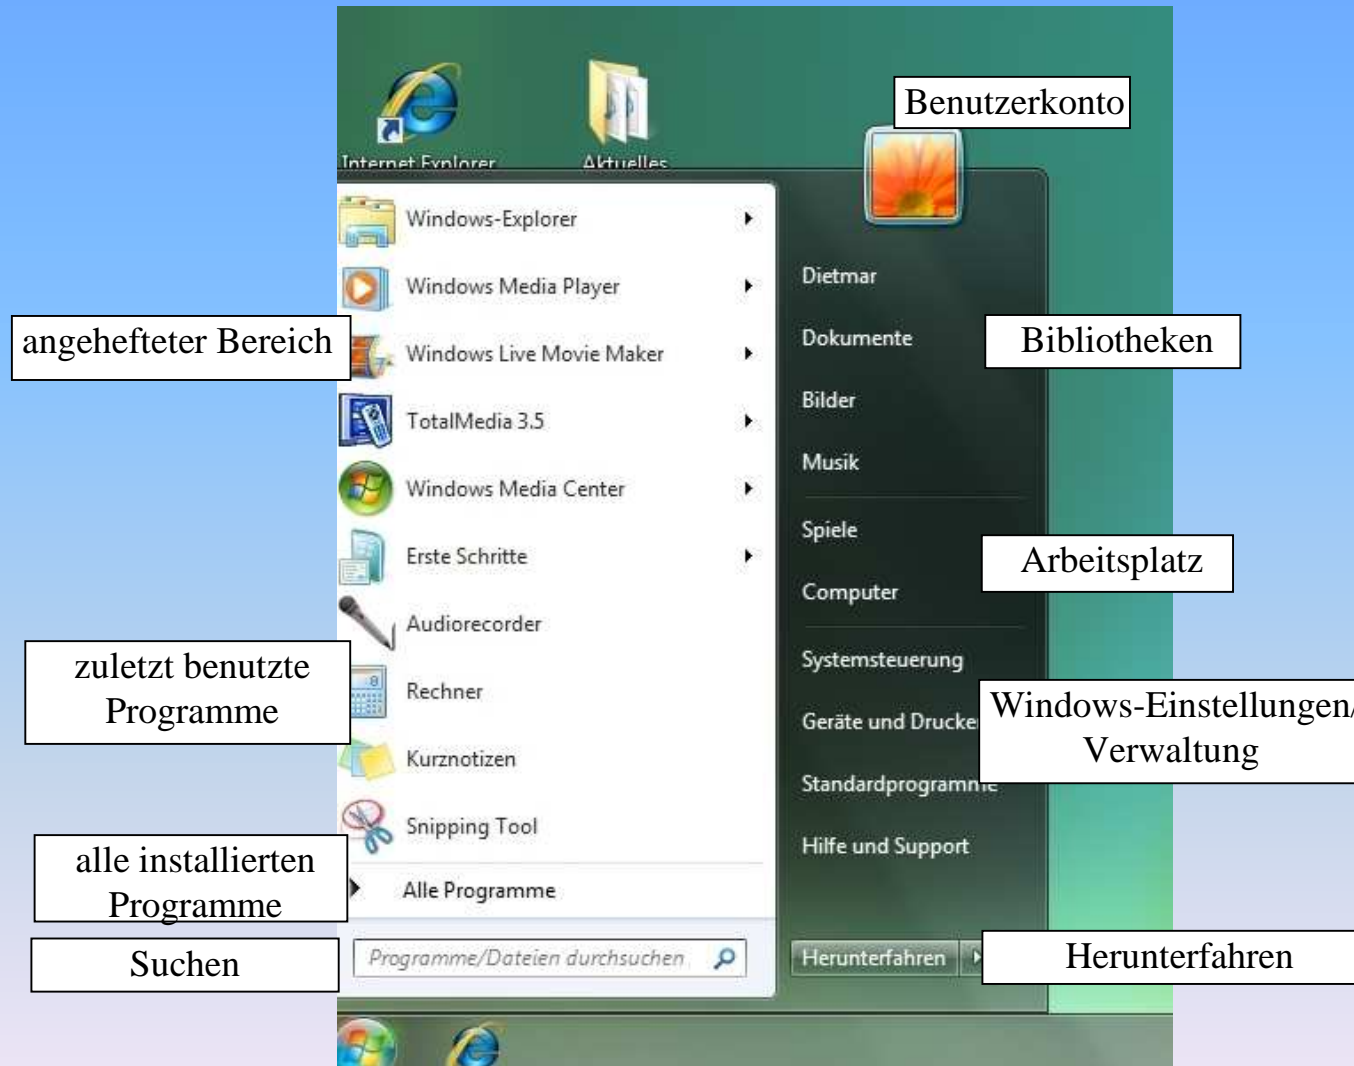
Internet Explorer
Aktuelles

Benutzerkonto

Windows-Explorer
Windows Media Player
Windows Live Movie Maker
TotalMedia 3.5
Windows Media Center
Erste Schritte
Audiorecorder
Rechner
Kurznotizen
Snipping Tool
Alle Programme
Programme/Dateien durchsuchen

Dietmar
Dokumente
Bilder
Musik
Spiele
Computer
Systemsteuerung
Geräte und Drucke
Standardprogramme
Hilfe und Support
Herunterfahren

angehefteter Bereich

zuletzt benutzte Programme

alle installierten Programme

Suchen

Bibliotheken

Arbeitsplatz

Windows-Einstellungen/ Verwaltung

Herunterfahren